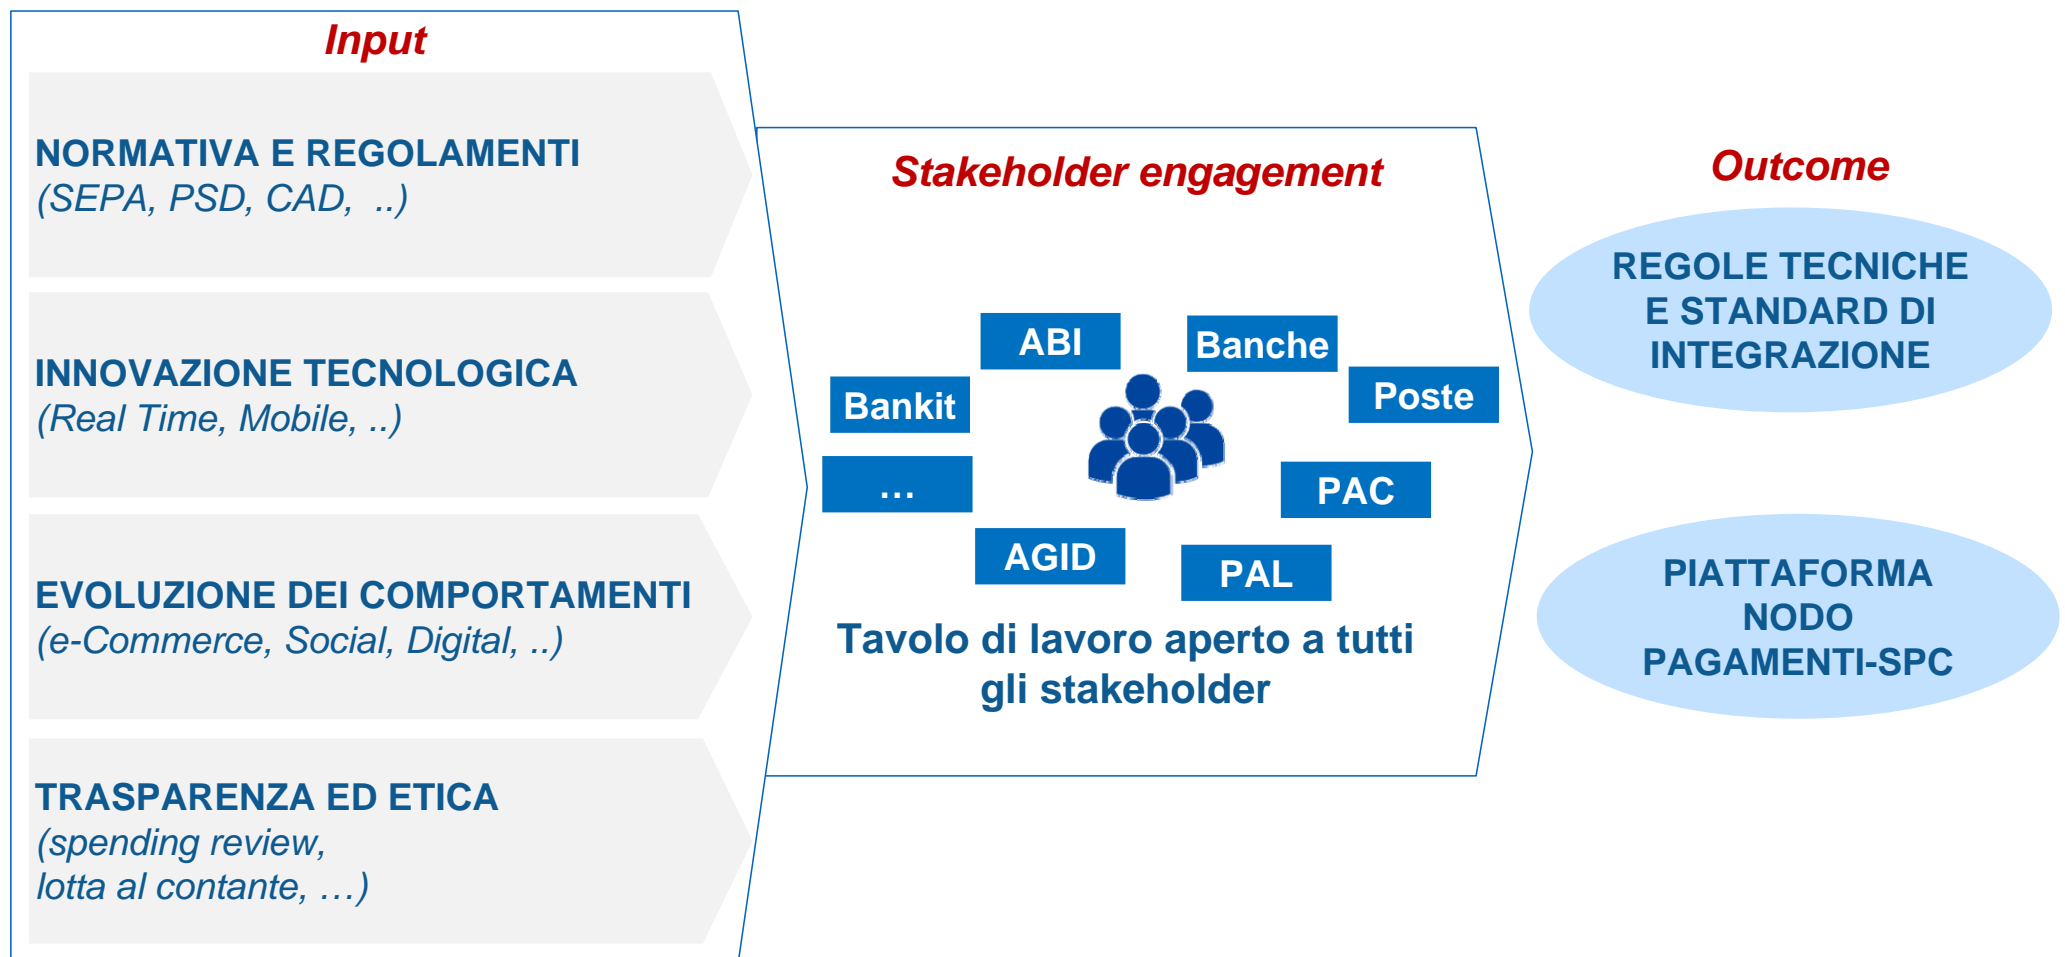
Input

NORMATIVA E REGOLAMENTI
(SEPA, PSD, CAD, ..)

INNOVAZIONE TECNOLOGICA
(Real Time, Mobile, ..)

EVOLUZIONE DEI COMPORTAMENTI
(e-Commerce, Social, Digital, ..)

TRASPARENZA ED ETICA
(spending review,
lotta al contante, …)

Stakeholder engagement

ABI

Banche

Bankit

Poste

…

PAC

AGID

PAL

Tavolo di lavoro aperto a tutti gli stakeholder

Outcome

REGOLE TECNICHE E STANDARD DI INTEGRAZIONE

PIATTAFORMA NODO PAGAMENTI-SPC